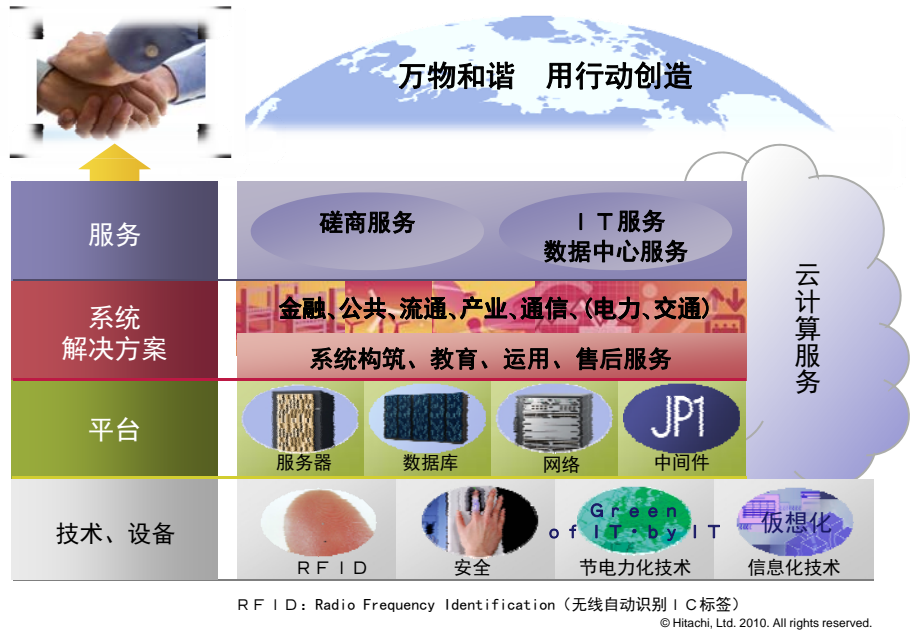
万物和谐　用行动创造

服务
磋商服务
ＩＴ服务
数据中心服务

系统
解决方案
金融、公共、流通、产业、通信、(电力、交通)
系统构筑、教育、运用、售后服务

平台
服务器
数据库
网络
JP1
中间件

技术、设备
RFID
安全
Green of IT・by IT
节电力化技术
仮想化
信息化技术

云计算服务

RFID：Radio Frequency Identification（无线自动识别ＩＣ标签）

© Hitachi, Ltd. 2010. All rights reserved.